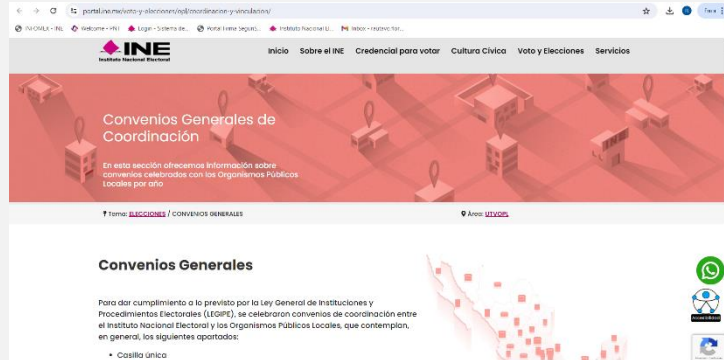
portal.ine.mx/voto-y-elecciones/opl/coordinacion-y-vinculacion/

INFOMEX - INE | Welcome - HNI | Login - Sistema de... | Portal Firma Segura... | Instituto Nacional El... | Inbox - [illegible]

INE
Instituto Nacional Electoral

Inicio | Sobre el INE | Credencial para votar | Cultura Cívica | Voto y Elecciones | Servicios

Convenios Generales de Coordinación

En esta sección ofrecemos información sobre convenios celebrados con los Organismos Públicos Locales por año

Tema: ELECCIONES / CONVENIOS GENERALES

Área: UTVOPL

Convenios Generales

Para dar cumplimiento a lo previsto por la Ley General de Instituciones y Procedimientos Electorales (LEGIPE), se celebran convenios de coordinación entre el Instituto Nacional Electoral y los Organismos Públicos Locales, que contemplan, en general, los siguientes apartados:

• Casilla única

Accesibilidad